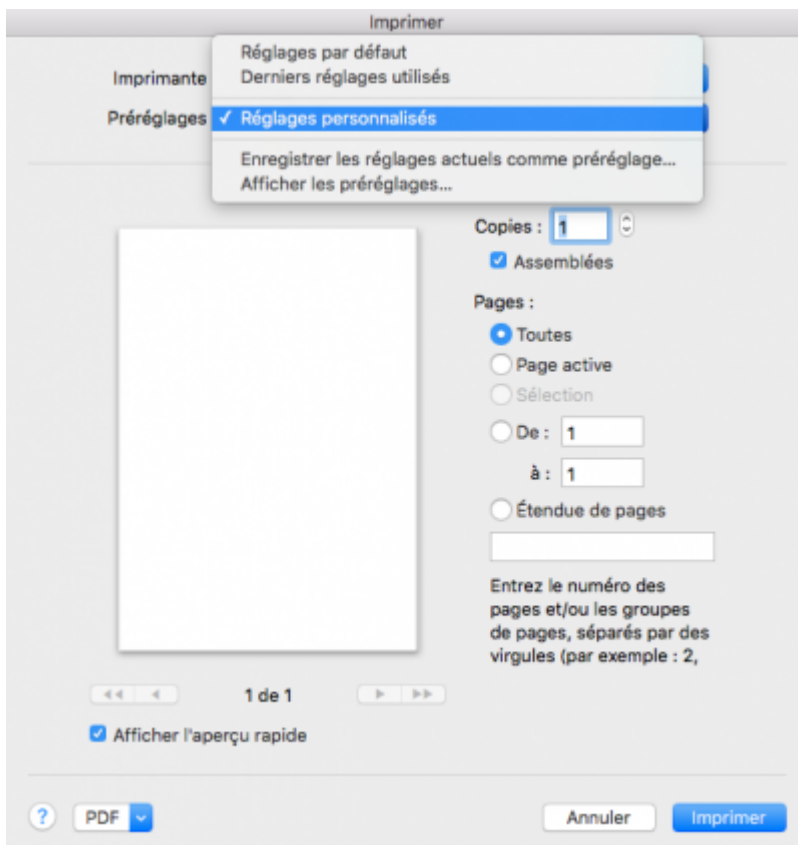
Imprimer

Imprimante

Préréglages

Réglages par défaut
Derniers réglages utilisés

✓ Réglages personnalisés

Enregistrer les réglages actuels comme préréglage…
Afficher les préréglages…

Copies : 1

Assemblées

Pages :

Toutes

Page active

Sélection

De : 1

à : 1

Étendue de pages

Entrez le numéro des pages et/ou les groupes de pages, séparés par des virgules (par exemple : 2,

1 de 1

Afficher l'aperçu rapide

?

PDF

Annuler

Imprimer